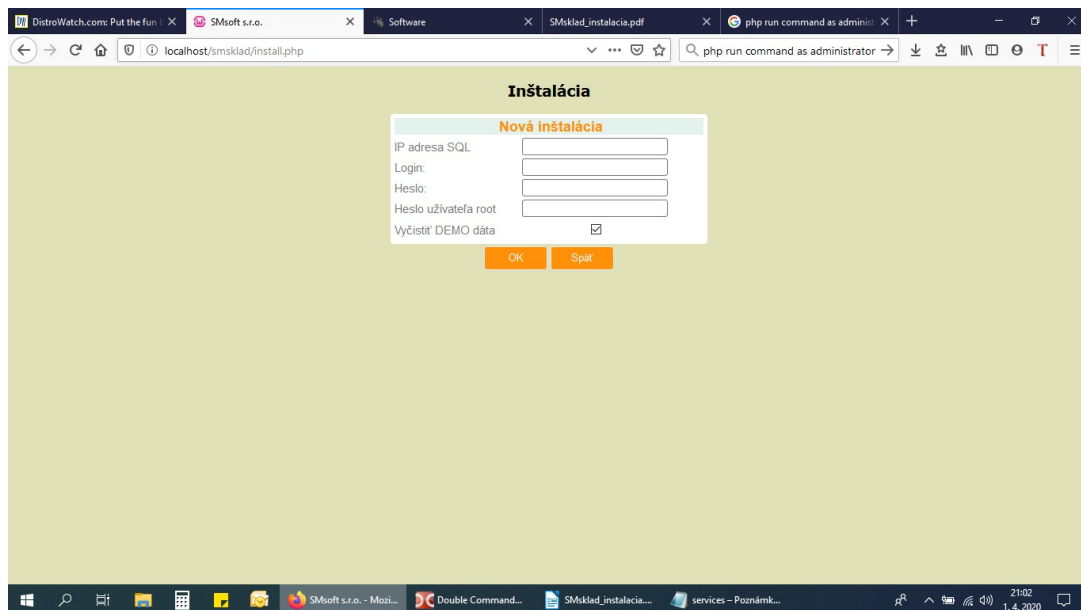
DistroWatch.com: Put the fun | ×
SMsoft s.r.o. ×
Software ×
SMsklad_instalacia.pdf ×
php run command as administ ×
+

localhost/smsklad/install.php
php run command as administrator →

Inštalácia

Nová inštalácia

IP adresa SQL
Login:
Heslo:
Heslo užívateľa root
Vyčistiť DEMO dáta

OK
Späť

SMsoft s.r.o. - Mozi...
Double Command...
SMsklad_instalacia....
services – Poznámk...
21:02
1. 4. 2020